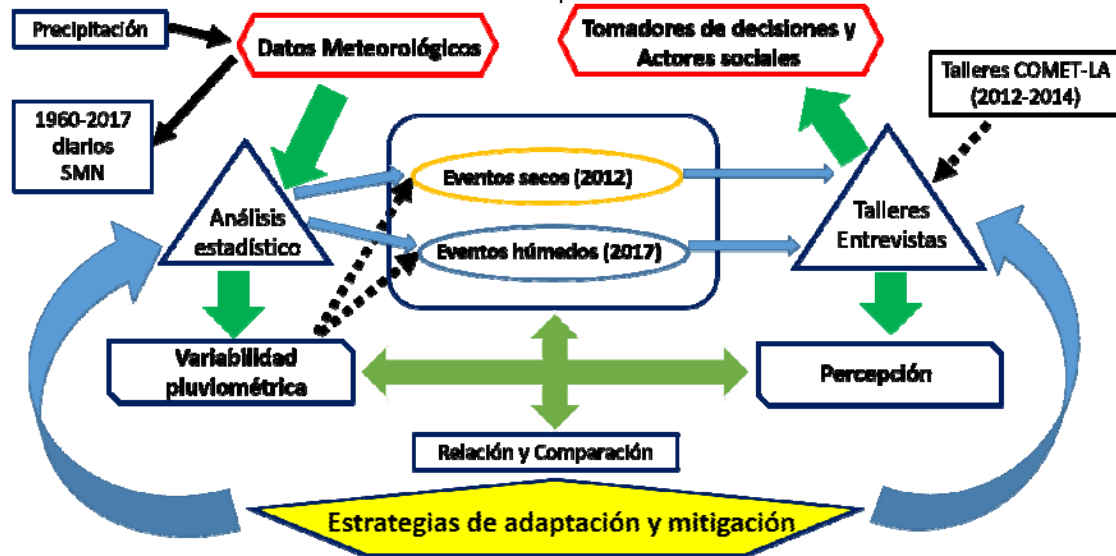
Precipitación

Datos Meteorológicos

Tomadores de decisiones y Actores sociales

Talleres COMET-LA (2012-2014)

1960-2017 diarios SMN

Análisis estadístico

Eventos secos (2012)

Eventos húmedos (2017)

Talleres Entrevistas

Variabilidad pluviométrica

Percepción

Relación y Comparación

Estrategias de adaptación y mitigación